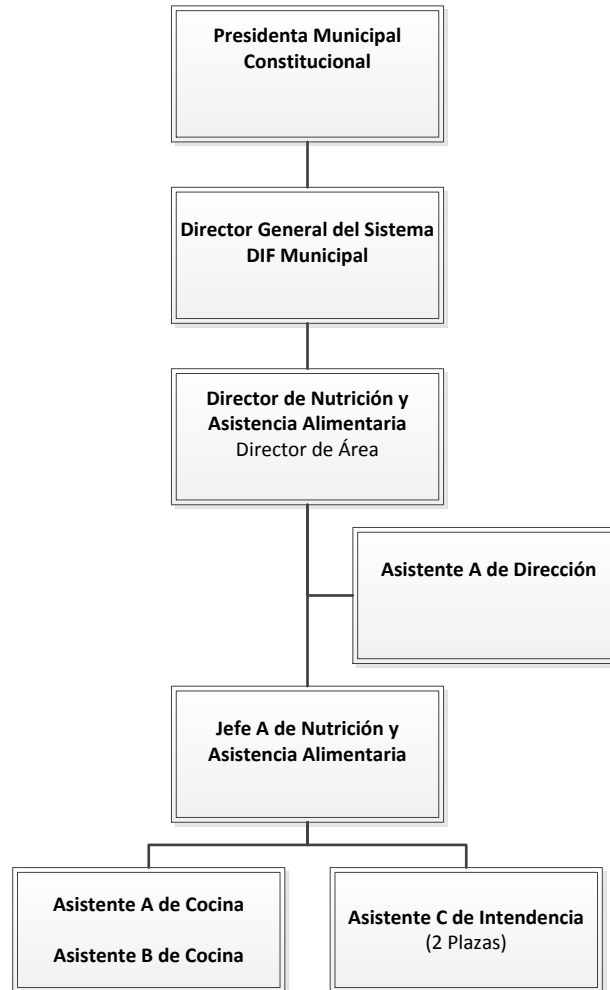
Presidenta Municipal Constitucional

Director General del Sistema DIF Municipal

Director de Nutrición y Asistencia Alimentaria
Director de Área

Asistente A de Dirección

Jefe A de Nutrición y Asistencia Alimentaria

Asistente A de Cocina

Asistente B de Cocina

Asistente C de Intendencia
(2 Plazas)